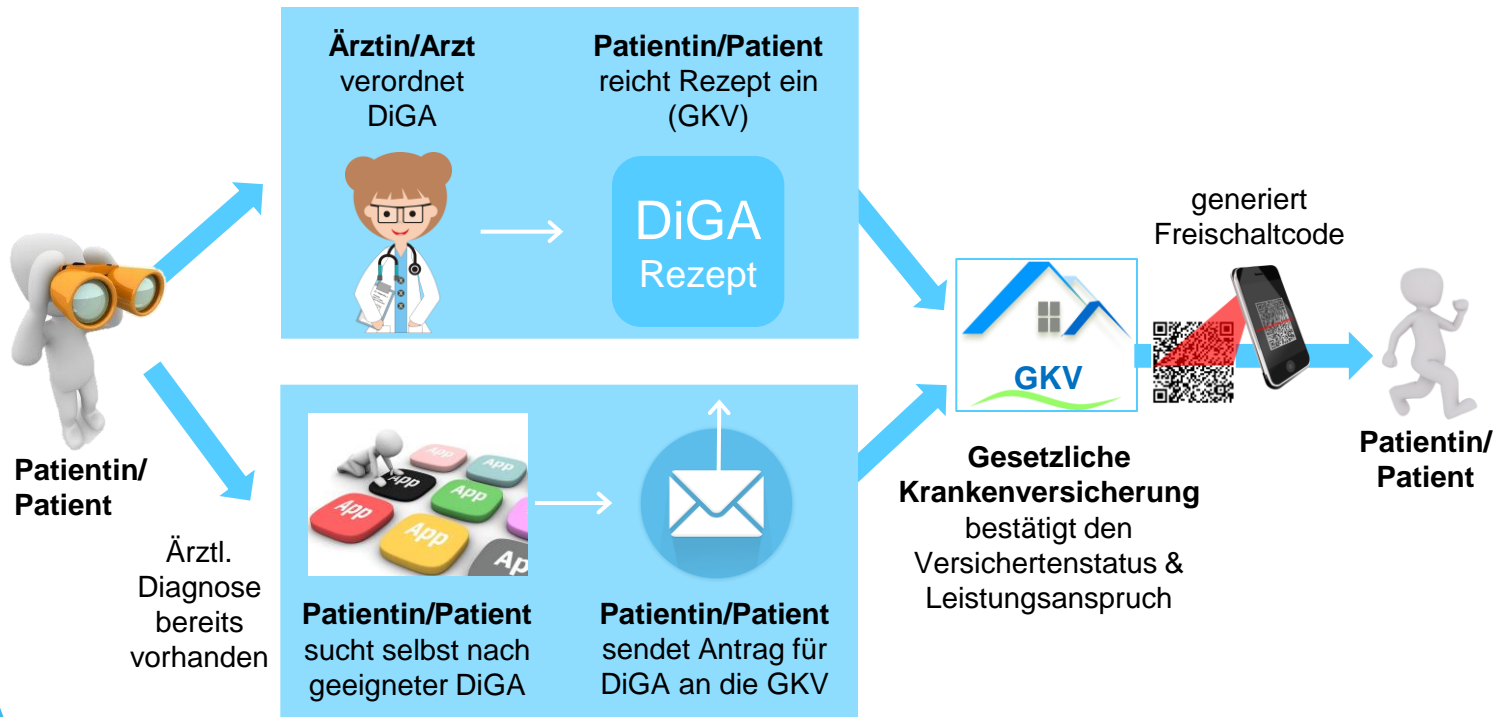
**Ärztin/Arzt** verordnet DiGA

**Patientin/Patient** reicht Rezept ein (GKV)

DiGA
Rezept

generiert Freischaltcode

GKV

**Patientin/ Patient**

Ärztl. Diagnose bereits vorhanden

App
App
App
App
App
App
App

**Patientin/Patient** sucht selbst nach geeigneter DiGA

**Patientin/Patient** sendet Antrag für DiGA an die GKV

**Gesetzliche Krankenversicherung** bestätigt den Versichertenstatus & Leistungsanspruch

**Patientin/ Patient**